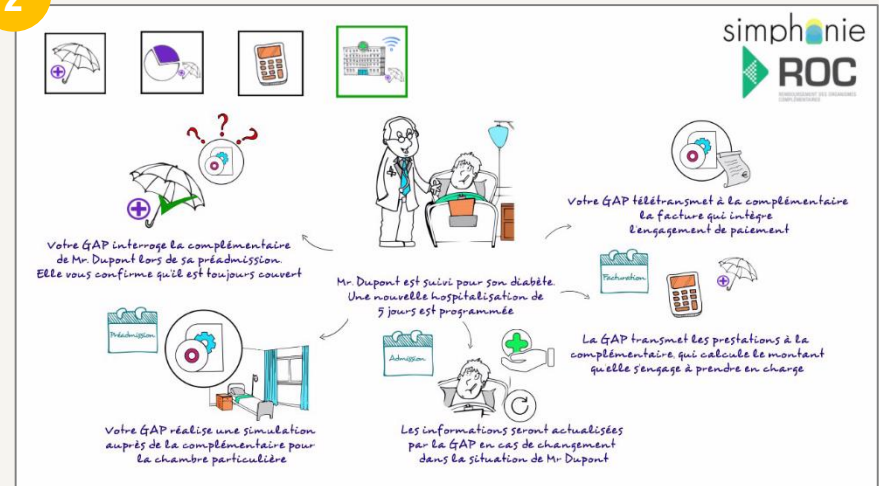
2

simphonie
ROC
REMBOURSEMENT DES ORGANISMES COMPLÉMENTAIRES

Votre GAP interroge la complémentaire de Mr. Dupont lors de sa préadmission. Elle vous confirme qu'il est toujours couvert

Votre GAP télétransmet à la complémentaire la facture qui intègre l'engagement de paiement

Mr. Dupont est suivi pour son diabète. Une nouvelle hospitalisation de 5 jours est programmée

Facturation

Préadmission

La GAP transmet les prestations à la complémentaire, qui calcule le montant qu'elle s'engage à prendre en charge

Admission

Votre GAP réalise une simulation auprès de la complémentaire pour la chambre particulière

Les informations seront actualisées par la GAP en cas de changement dans la situation de Mr Dupont